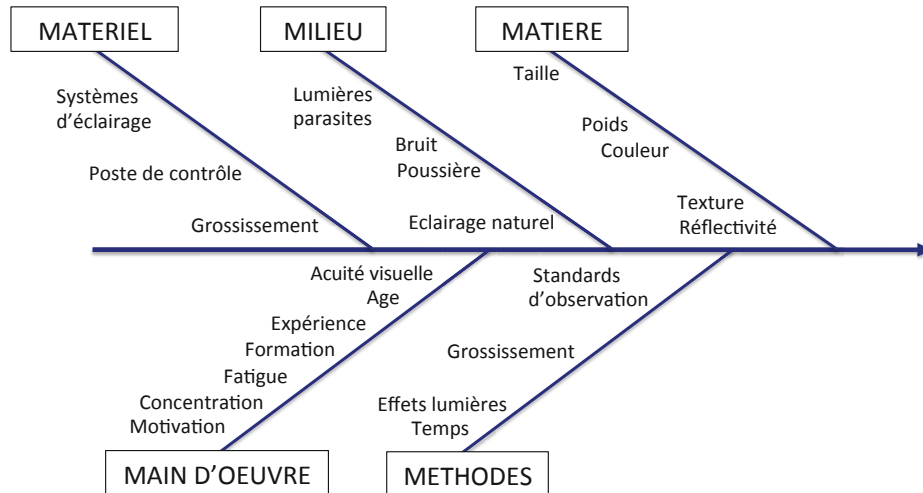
MATERIEL

Systèmes d'éclairage

Poste de contrôle

Grossissement

MILIEU

Lumières parasites

Bruit Poussière

Eclairage naturel

MATIERE

Taille

Poids Couleur

Texture Réflectivité

Acuité visuelle
Age
Expérience
Formation
Fatigue
Concentration
Motivation

MAIN D'OEUVRE

Standards d'observation

Grossissement

Effets lumières
Temps

METHODES